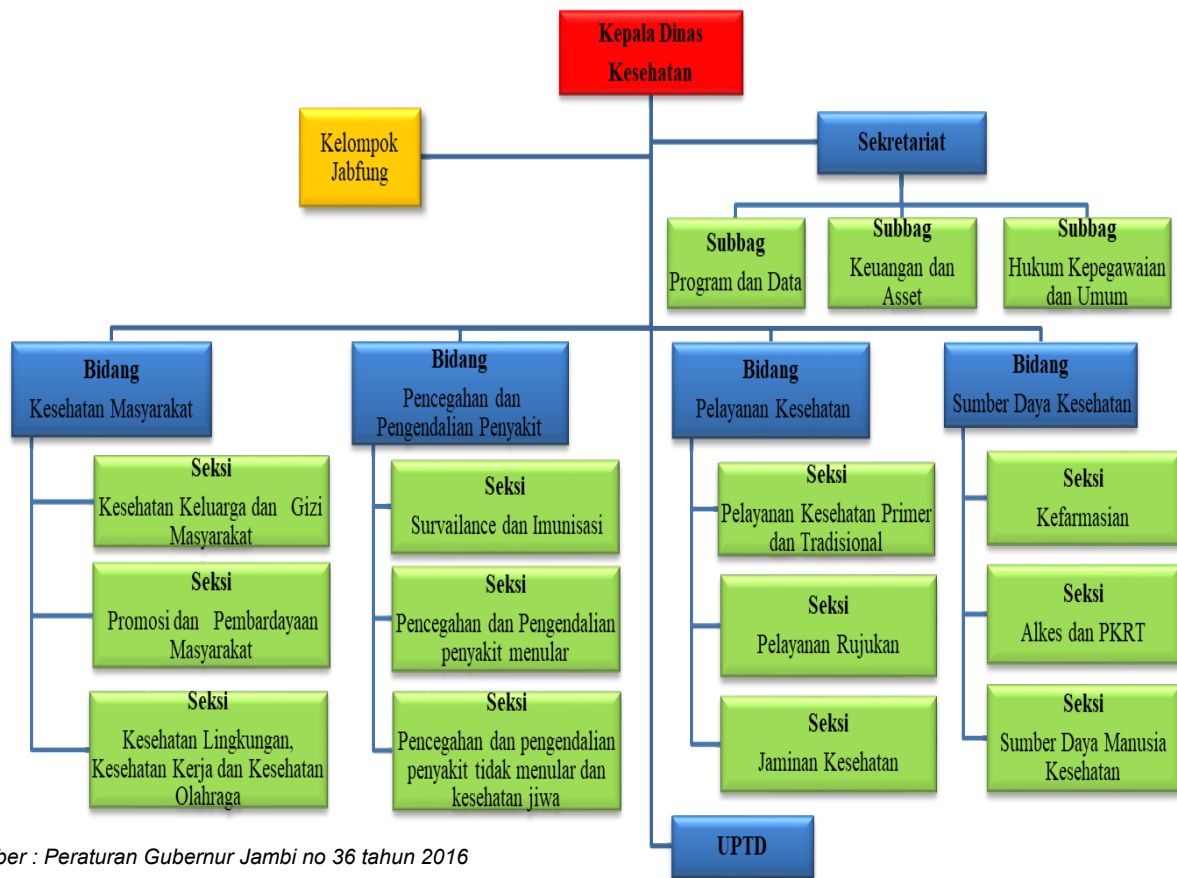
Kepala Dinas Kesehatan

Kelompok Jabfung

Sekretariat

Subbag Program dan Data

Subbag Keuangan dan Asset

Subbag Hukum Kepegawaian dan Umum

Bidang Kesehatan Masyarakat

Seksi Kesehatan Keluarga dan Gizi Masyarakat

Seksi Promosi dan Pembardayaan Masyarakat

Seksi Kesehatan Lingkungan, Kesehatan Kerja dan Kesehatan Olahraga

Bidang Pencegahan dan Pengendalian Penyakit

Seksi Survailance dan Imunisasi

Seksi Pencegahan dan Pengendalian penyakit menular

Seksi Pencegahan dan pengendalian penyakit tidak menular dan kesehatan jiwa

Bidang Pelayanan Kesehatan

Seksi Pelayanan Kesehatan Primer dan Tradisional

Seksi Pelayanan Rujukan

Seksi Jaminan Kesehatan

Bidang Sumber Daya Kesehatan

Seksi Kefarmasian

Seksi Alkes dan PKRT

Seksi Sumber Daya Manusia Kesehatan

UPTD

ber : Peraturan Gubernur Jambi no 36 tahun 2016